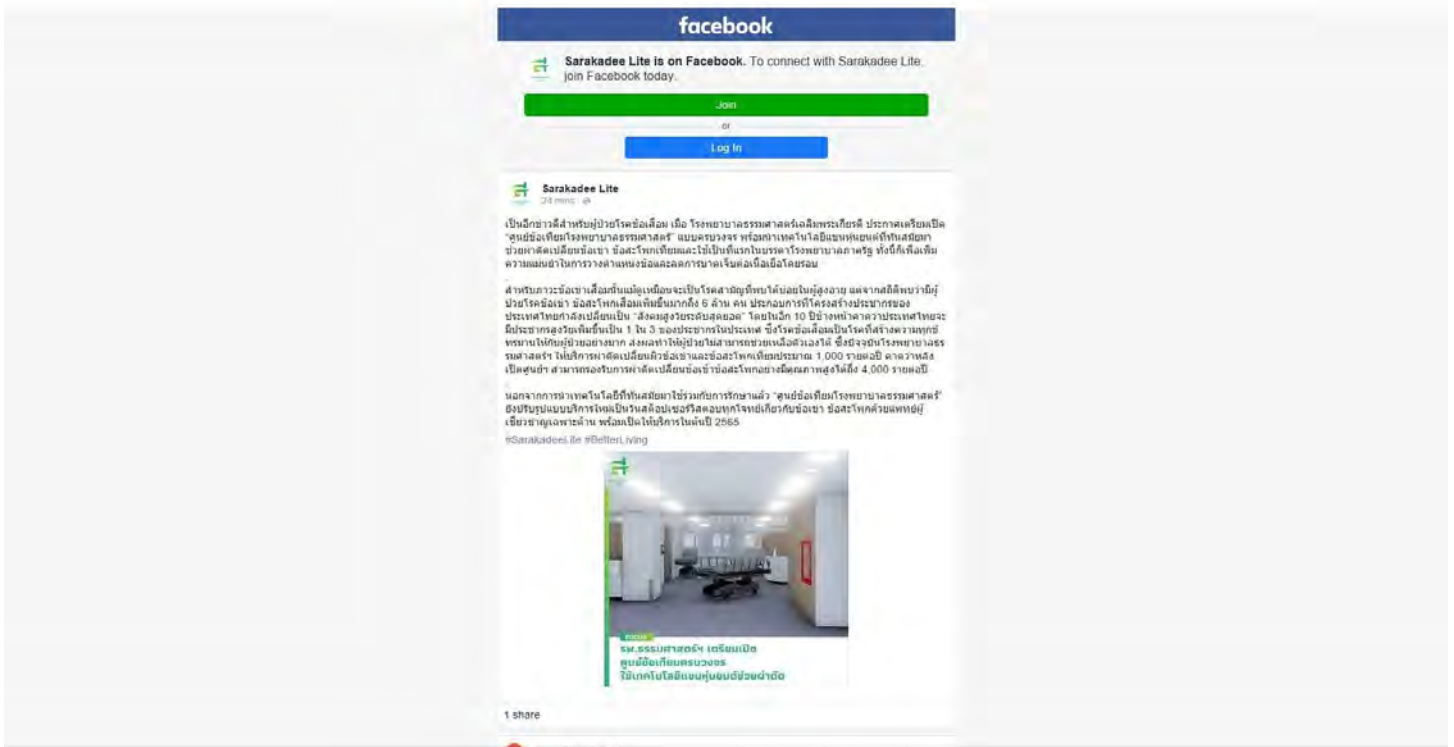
facebook

Sarakadee Lite is on Facebook. To connect with Sarakadee Lite, join Facebook today.

Join

or

Log In

Sarakadee Lite
24 mins · 

เป็นอีกข่าวดีสำหรับผู้ป่วยโรคข้อเสื่อม เมื่อ โรงพยาบาลธรรมศาสตร์เฉลิมพระเกียรติ ประกาศเตรียมเปิด "ศูนย์ข้อเทียมโรงพยาบาลธรรมศาสตร์" แบบครบวงจร พร้อมนำเทคโนโลยีแขนหุ่นยนต์ที่ทันสมัยมาช่วยผ่าตัดเปลี่ยนข้อเข่า ข้อสะโพกเทียมและใช้เป็นที่แรกในบรรดาโรงพยาบาลภาครัฐ ทั้งนี้ก็เพื่อเพิ่มความแม่นยำในการวางตำแหน่งข้อและลดการบาดเจ็บต่อเนื้อเยื่อโดยรอบ

สำหรับภาวะข้อเข่าเสื่อมนั้นแม้ดูเหมือนจะเป็นโรคสามัญที่พบได้บ่อยในผู้สูงอายุ แต่จากสถิติพบว่ามีผู้ป่วยโรคข้อเข่า ข้อสะโพกเสื่อมเพิ่มขึ้นมากถึง 6 ล้าน คน ประกอบการที่โครงสร้างประชากรของประเทศไทยกำลังเปลี่ยนเป็น "สังคมสูงวัยระดับสุดยอด" โดยในอีก 10 ปีข้างหน้าคาดว่าประเทศไทยจะมีประชากรสูงวัยเพิ่มขึ้นเป็น 1 ใน 3 ของประชากรในประเทศ ซึ่งโรคข้อเสื่อมเป็นโรคที่สร้างความทุกข์ทรมานให้กับผู้ป่วยอย่างมาก ส่งผลทำให้ผู้ป่วยไม่สามารถช่วยเหลือตัวเองได้ ซึ่งปัจจุบันโรงพยาบาลธรรมศาสตร์ฯ ให้บริการผ่าตัดเปลี่ยนผิวข้อเข่าและข้อสะโพกเทียมประมาณ 1,000 รายต่อปี คาดว่าหลังเปิดศูนย์ฯ สามารถรองรับการผ่าตัดเปลี่ยนข้อเข่าข้อสะโพกอย่างมีคุณภาพสูงได้ถึง 4,000 รายต่อปี

นอกจากการนำเทคโนโลยีที่ทันสมัยมาใช้ร่วมกับการรักษาแล้ว "ศูนย์ข้อเทียมโรงพยาบาลธรรมศาสตร์" ยังปรับรูปแบบบริการใหม่เป็นวันสต็อปเซอร์วิสตอบทุกโจทย์เกี่ยวกับข้อเข่า ข้อสะโพกด้วยแพทย์ผู้เชี่ยวชาญเฉพาะด้าน พร้อมเปิดให้บริการในต้นปี 2565
#Sarakadeelite #BetterLiving

รพ.ธรรมศาสตร์ฯ เตรียมเปิด
ศูนย์ข้อเทียมครบวงจร
ใช้เทคโนโลยีแขนหุ่นยนต์ช่วยผ่าตัด

1 share